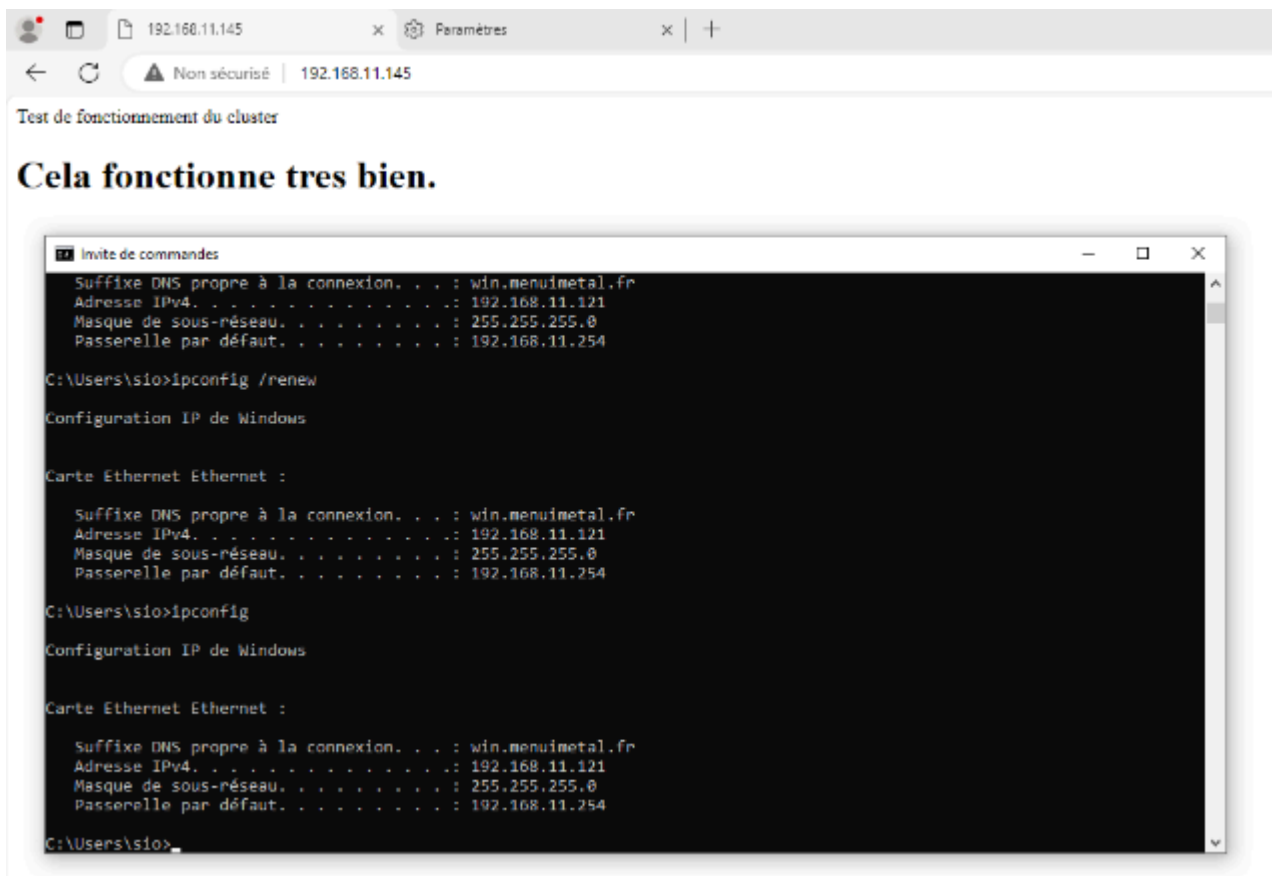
192.168.11.145
Paramètres
Non sécurisé | 192.168.11.145

Test de fonctionnement du cluster

# Cela fonctionne tres bien.

Invite de commandes

Suffixe DNS propre à la connexion. . . : win.menuimetal.fr
Adresse IPv4. . . . . . . . . . . . . .: 192.168.11.121
Masque de sous-réseau. . . . . . . . . : 255.255.255.0
Passerelle par défaut. . . . . . . . . : 192.168.11.254

C:\Users\sio>ipconfig /renew

Configuration IP de Windows

Carte Ethernet Ethernet :

Suffixe DNS propre à la connexion. . . : win.menuimetal.fr
Adresse IPv4. . . . . . . . . . . . . .: 192.168.11.121
Masque de sous-réseau. . . . . . . . . : 255.255.255.0
Passerelle par défaut. . . . . . . . . : 192.168.11.254

C:\Users\sio>ipconfig

Configuration IP de Windows

Carte Ethernet Ethernet :

Suffixe DNS propre à la connexion. . . : win.menuimetal.fr
Adresse IPv4. . . . . . . . . . . . . .: 192.168.11.121
Masque de sous-réseau. . . . . . . . . : 255.255.255.0
Passerelle par défaut. . . . . . . . . : 192.168.11.254

C:\Users\sio>_